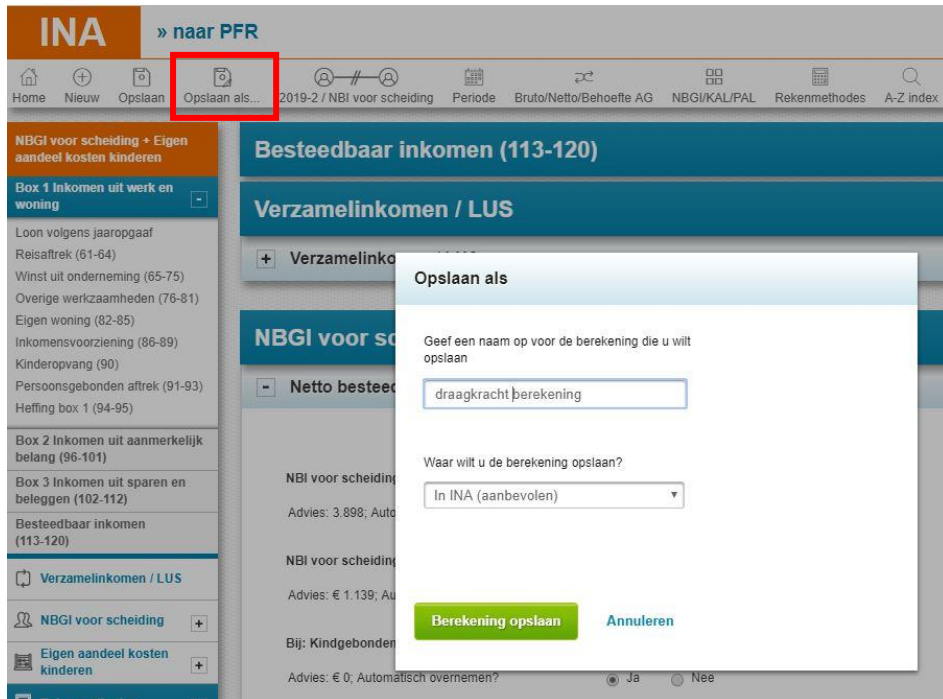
INA
» naar PFR

Home Nieuw Opslaan Opslaan als... 2019-2 / NBI voor scheiding Periode Bruto/Netto/Behoefte AG NBGI/KAL/PAL Rekenmethodes A-Z index

NBGI voor scheiding + Eigen aandeel kosten kinderen

Box 1 Inkomen uit werk en woning

Loon volgens jaaropgaaf
Reisaftrek (61-64)
Winst uit onderneming (65-75)
Overige werkzaamheden (76-81)
Eigen woning (82-85)
Inkomensvoorziening (86-89)
Kinderopvang (90)
Persoonsgebonden aftrek (91-93)
Heffing box 1 (94-95)

Box 2 Inkomen uit aanmerkelijk belang (96-101)

Box 3 Inkomen uit sparen en beleggen (102-112)

Besteedbaar inkomen (113-120)

Verzamelinkomen / LUS

NBGI voor scheiding

Eigen aandeel kosten kinderen

Besteedbaar inkomen (113-120)

Verzamelinkomen / LUS

Verzamelinko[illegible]

NBGI voor sc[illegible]

Netto bested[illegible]

NBI voor scheiding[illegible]

Advies: 3.898; Auto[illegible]

NBI voor scheiding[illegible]

Advies: € 1.139; Au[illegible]

Bij: Kindgebonden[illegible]

Advies: € 0; Automatisch overnemen? Ja Nee

Opslaan als

Geef een naam op voor de berekening die u wilt opslaan

draagkracht berekening

Waar wilt u de berekening opslaan?

In INA (aanbevolen)

Berekening opslaan

Annuleren